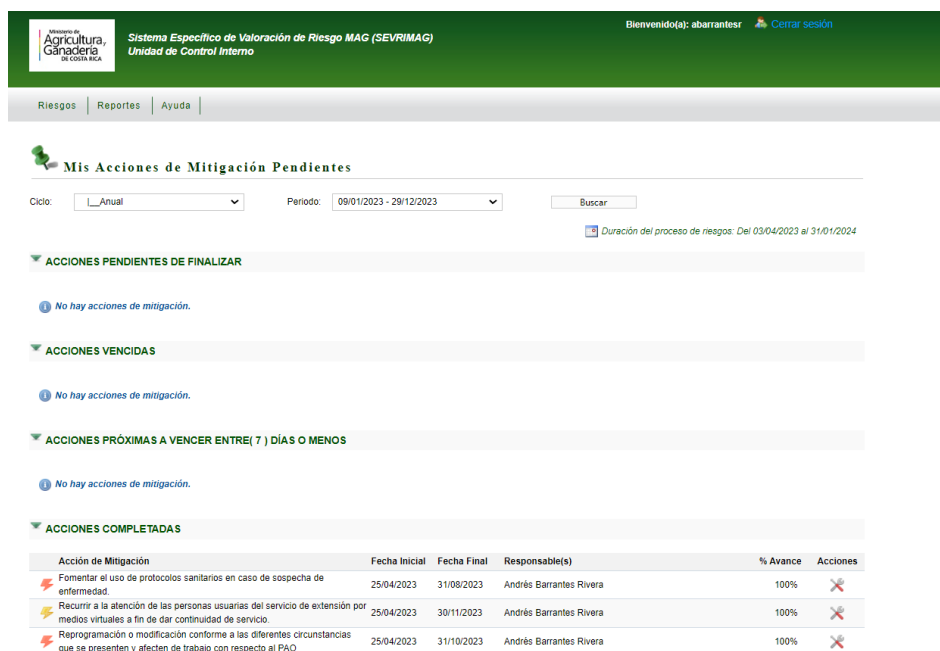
Ministerio de Agricultura y Ganadería DE COSTA RICA

Sistema Específico de Valoración de Riesgo MAG (SEVRIMAG)
Unidad de Control Interno

Bienvenido(a): abarrantesr  Cerrar sesión

Riesgos | Reportes | Ayuda

Mis Acciones de Mitigación Pendientes

Ciclo: I__Anual  Periodo: 09/01/2023 - 29/12/2023  Buscar

Duración del proceso de riesgos: Del 03/04/2023 al 31/01/2024

ACCIONES PENDIENTES DE FINALIZAR

No hay acciones de mitigación.

ACCIONES VENCIDAS

No hay acciones de mitigación.

ACCIONES PRÓXIMAS A VENCER ENTRE( 7 ) DÍAS O MENOS

No hay acciones de mitigación.

ACCIONES COMPLETADAS

| Acción de Mitigación | Fecha Inicial | Fecha Final | Responsable(s) | % Avance | Acciones |
|---|---|---|---|---|---|
| Fomentar el uso de protocolos sanitarios en caso de sospecha de enfermedad. | 25/04/2023 | 31/08/2023 | Andrés Barrantes Rivera | 100% | |
| Recurrir a la atención de las personas usuarias del servicio de extensión por medios virtuales a fin de dar continuidad de servicio. | 25/04/2023 | 30/11/2023 | Andrés Barrantes Rivera | 100% | |
| Reprogramación o modificación conforme a las diferentes circunstancias que se presenten y afecten de trabajo con respecto al PAO | 25/04/2023 | 31/10/2023 | Andrés Barrantes Rivera | 100% | |